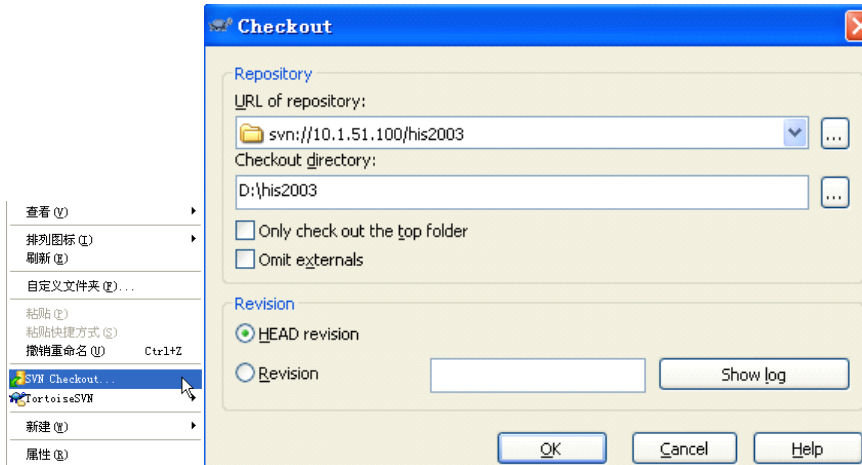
查看(V)
排列图标(I)
刷新(E)
自定义文件夹(F)...
粘贴(P)
粘贴快捷方式(S)
撤销重命名(U) Ctrl+Z
SVN Checkout...
TortoiseSVN
新建(W)
属性(R)

Checkout

Repository
URL of repository:
svn://10.1.51.100/his2003
...
Checkout directory:
D:\his2003
...
Only check out the top folder
Omit externals

Revision
HEAD revision
Revision
Show log

OK
Cancel
Help